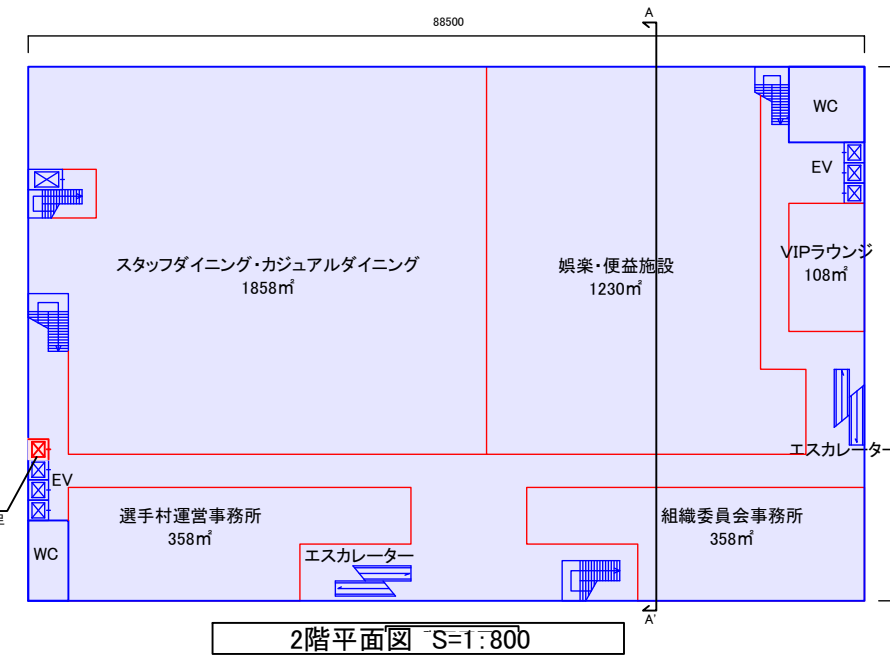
88500

A

WC

EV

スタッフダイニング・カジュアルダイニング
1858㎡

娯楽・便益施設
1230㎡

VIPラウンジ
108㎡

エスカレーター

EV

選手村運営事務所
358㎡

組織委員会事務所
358㎡

WC

エスカレーター

A'

2階平面図 S=1:800